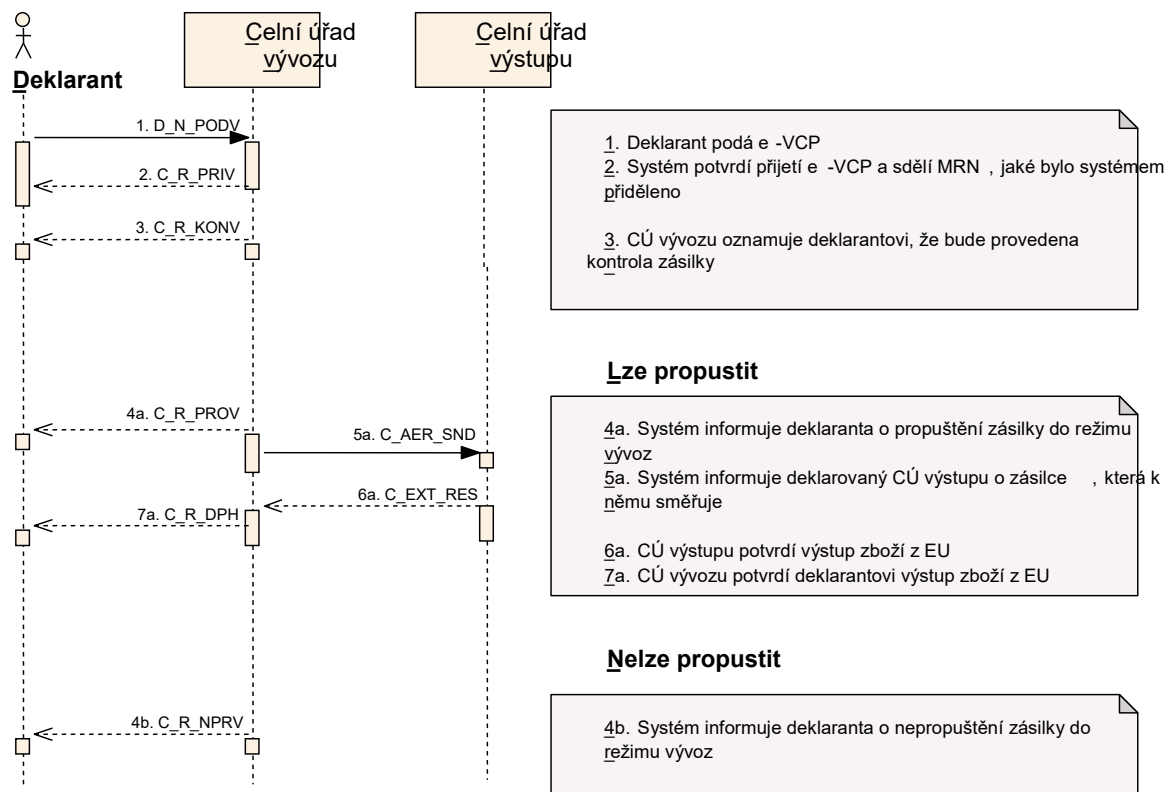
Deklarant

Celní úřad vývozu

Celní úřad výstupu

1. D_N_PODV

2. C_R_PRIV

3. C_R_KONV

1. Deklarant podá e -VCP
2. Systém potvrdí přijetí e -VCP a sdělí MRN , jaké bylo systémem přiděleno

3. CÚ vývozu oznamuje deklarantovi, že bude provedena kontrola zásilky

Lze propustit

4a. C_R_PROV

5a. C_AER_SND

6a. C_EXT_RES

7a. C_R_DPH

4a. Systém informuje deklaranta o propuštění zásilky do režimu vývoz
5a. Systém informuje deklarovaný CÚ výstupu o zásilce , která k němu směřuje

6a. CÚ výstupu potvrdí výstup zboží z EU
7a. CÚ vývozu potvrdí deklarantovi výstup zboží z EU

Nelze propustit

4b. C_R_NPRV

4b. Systém informuje deklaranta o nepropuštění zásilky do režimu vývoz